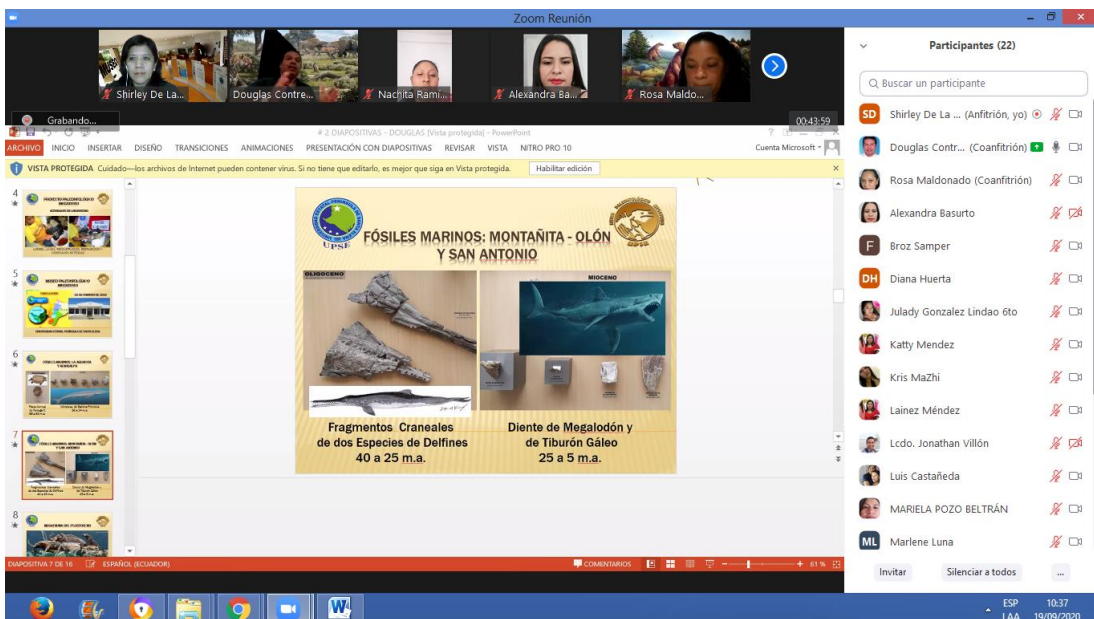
Zoom Reunión

Shirley De La...
Douglas Contre...
Nachita Rami...
Alexandra Ba...
Rosa Maldo...

Grabando...
00:43:59

# 2 DIAPOSITIVAS - DOUGLAS [Vista protegida] - PowerPoint
Cuenta Microsoft
ARCHIVO INICIO INSERTAR DISEÑO TRANSICIONES ANIMACIONES PRESENTACIÓN CON DIAPOSITIVAS REVISAR VISTA NITRO PRO 10

VISTA PROTEGIDA Cuidado—los archivos de Internet pueden contener virus. Si no tiene que editarlo, es mejor que siga en Vista protegida. Habilitar edición

4
5
6
7
8

UPSE
FÓSILES MARINOS: MONTAÑITA - OLÓN Y SAN ANTONIO
OLIGOCENO
MIOCENO
Fragmentos Craneales de dos Especies de Delfines 40 a 25 m.a.
Diente de Megalodón y de Tiburón Gáleo 25 a 5 m.a.

DIAPOSITIVA 7 DE 16 ESPAÑOL (ECUADOR) COMENTARIOS 61 %

Participantes (22)
Buscar un participante
Shirley De La ... (Anfitrión, yo)
Douglas Contr... (Coanfitrión)
Rosa Maldonado (Coanfitrión)
Alexandra Basurto
Broz Samper
Diana Huerta
Julady Gonzalez Lindao 6to
Katty Mendez
Kris MaZhi
Lainez Méndez
Lcdo. Jonathan Villón
Luis Castañeda
MARIELA POZO BELTRÁN
Marlene Luna
Invitar Silenciar a todos ...

ESP LAA 10:37 19/09/2020